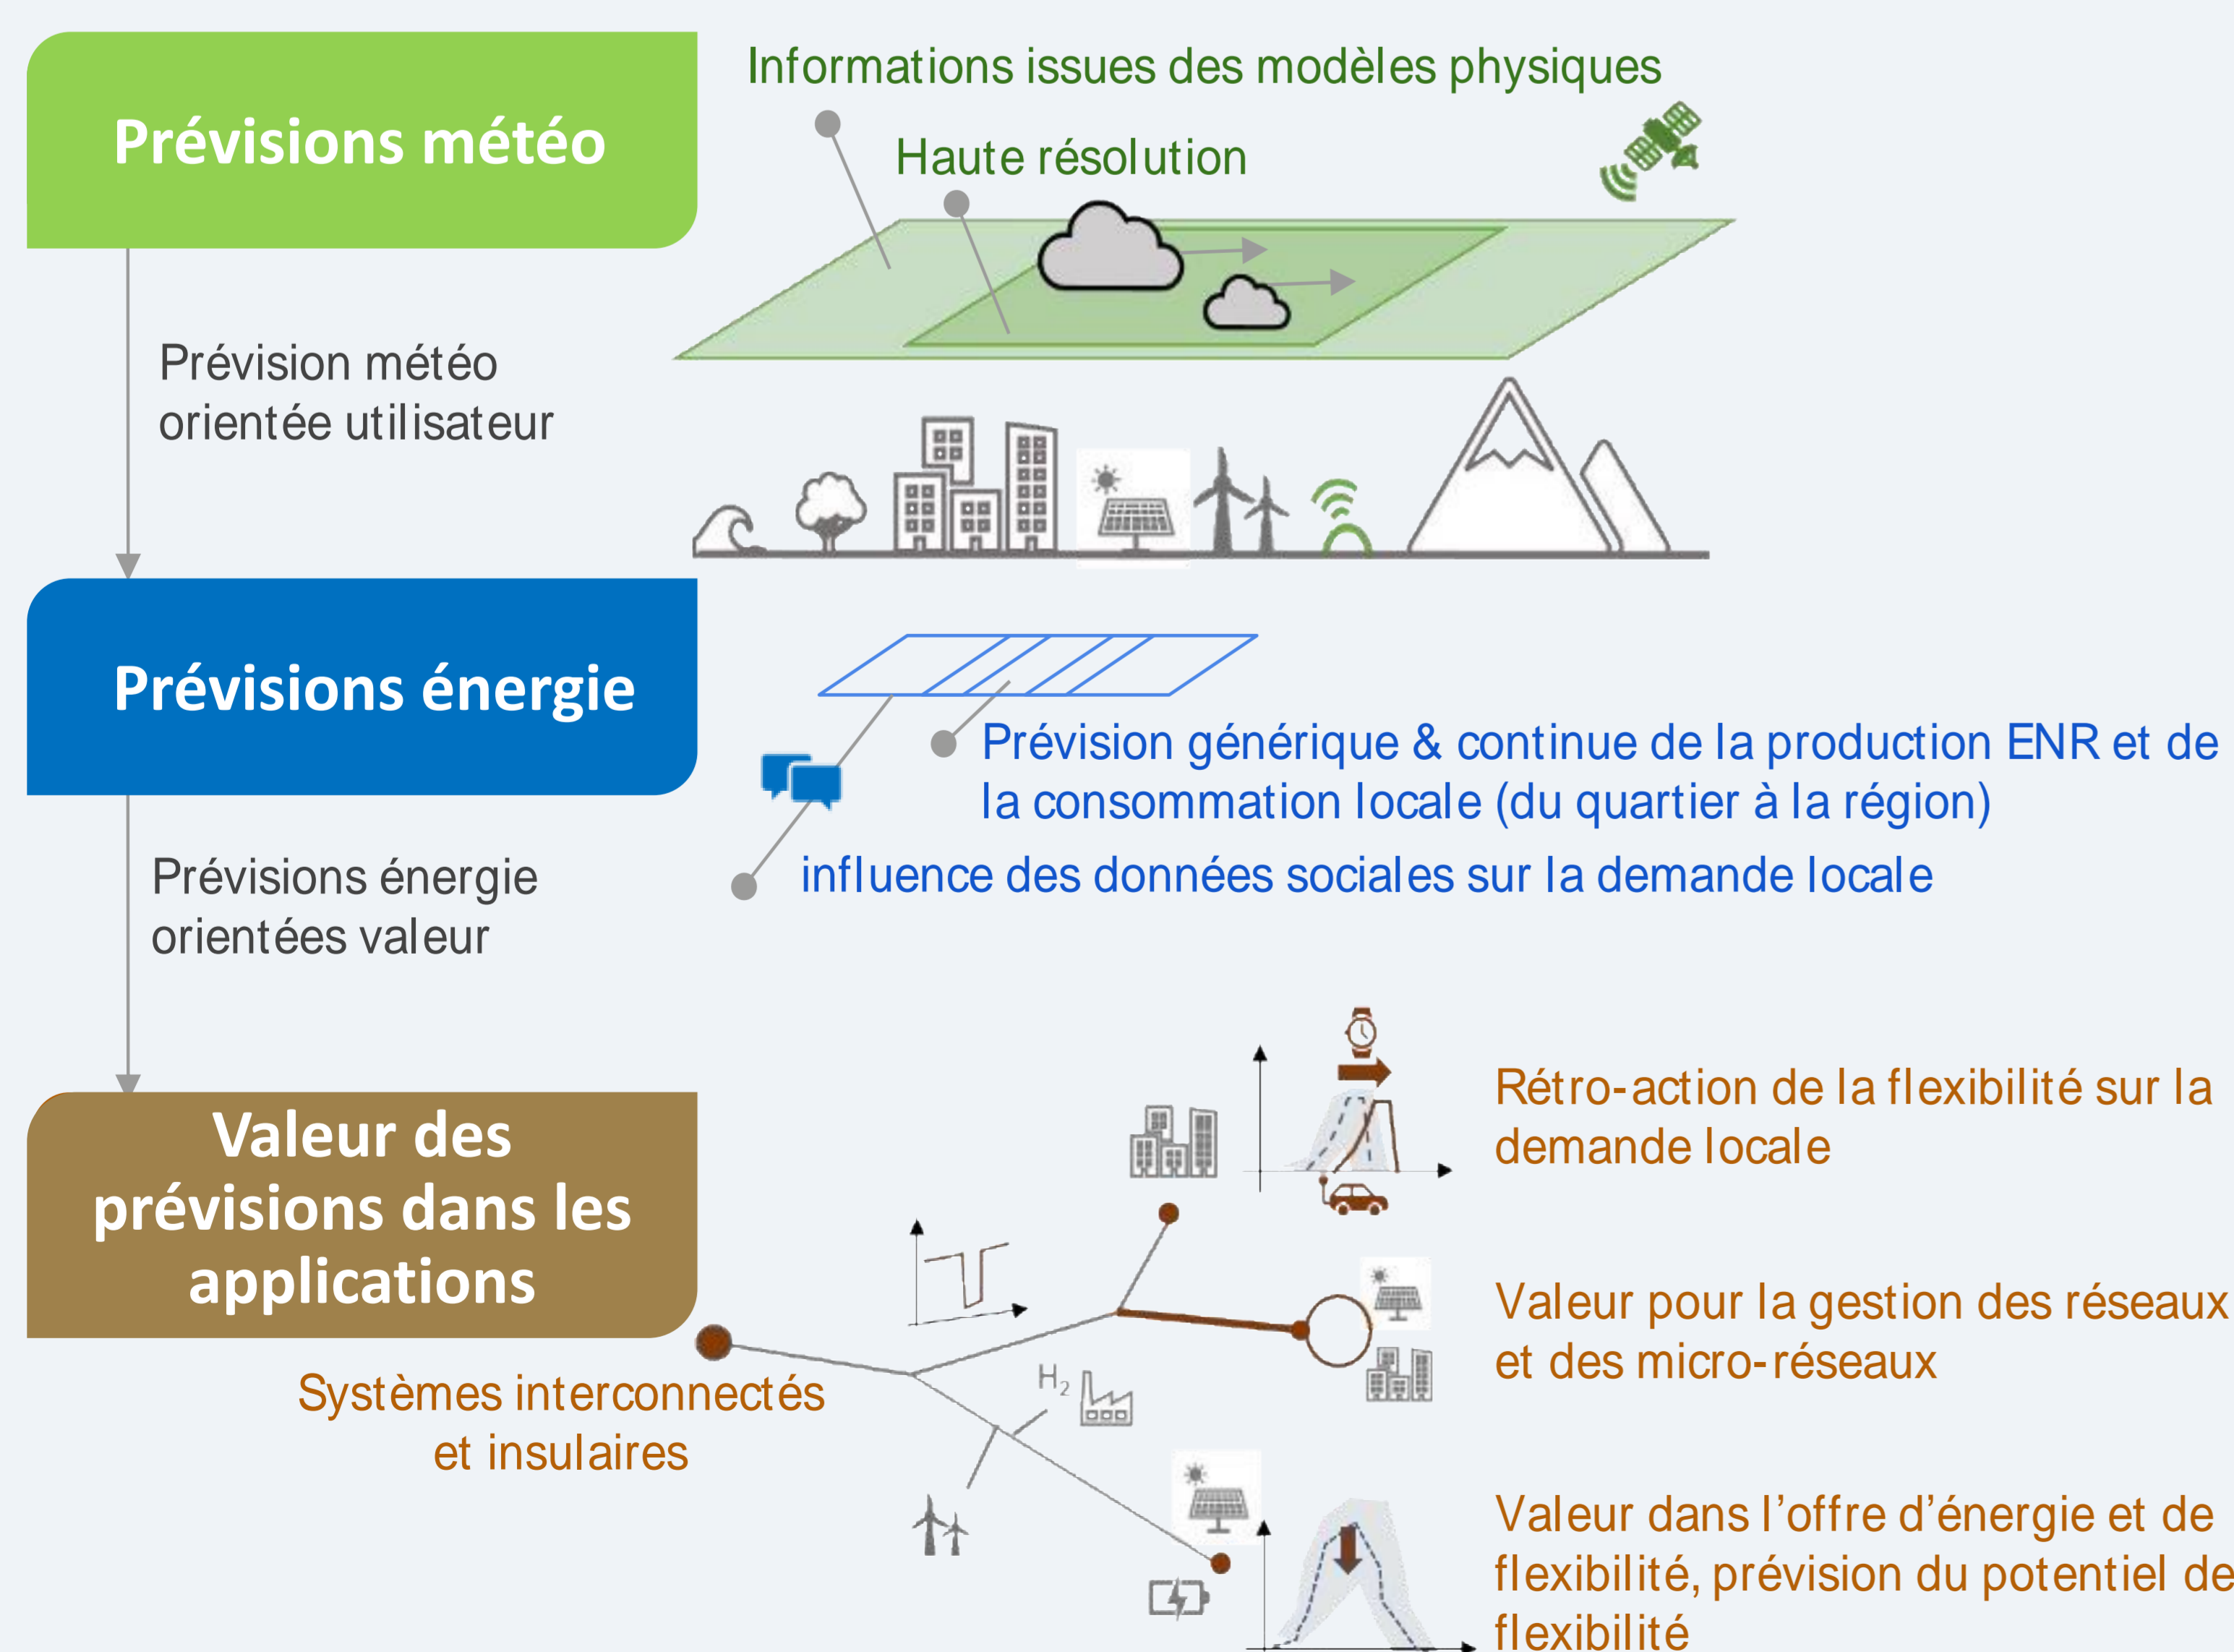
Prévisions météo

Informations issues des modèles physiques

Haute résolution

Prévision météo orientée utilisateur

Prévisions énergie

Prévision générique & continue de la production ENR et de la consommation locale (du quartier à la région)

influence des données sociales sur la demande locale

Prévisions énergie orientées valeur

Valeur des prévisions dans les applications

Rétro-action de la flexibilité sur la demande locale

Valeur pour la gestion des réseaux et des micro-réseaux

$H_2$

Systèmes interconnectés et insulaires

Valeur dans l'offre d'énergie et de flexibilité, prévision du potentiel de flexibilité